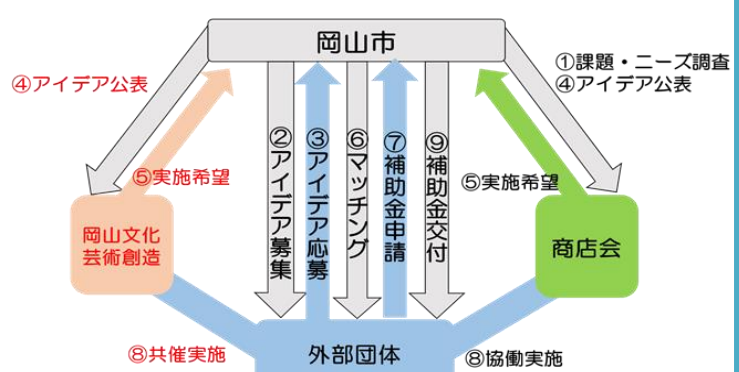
岡山市

④アイデア公表

①課題・ニーズ調査
④アイデア公表

⑤実施希望

②アイデア募集

③アイデア応募

⑥マッチング

⑦補助金申請

⑨補助金交付

⑤実施希望

岡山文化芸術創造

商店会

⑧共催実施

外部団体

⑧協働実施